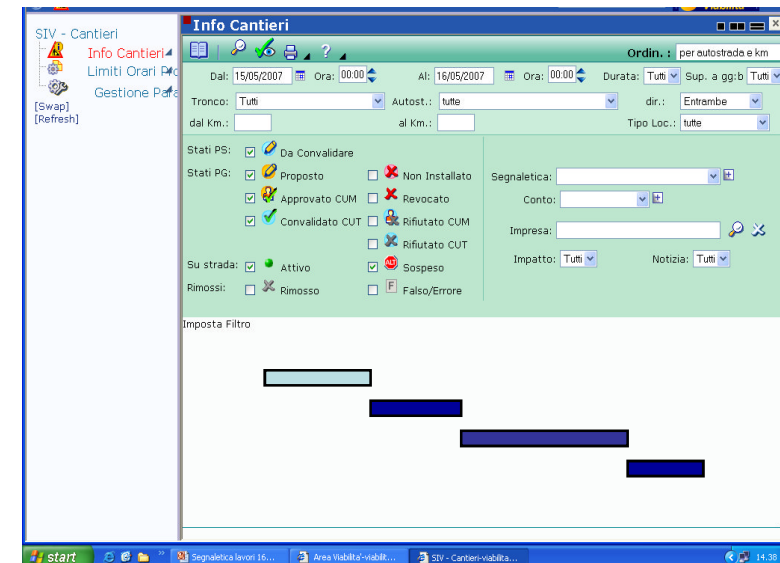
SIV - Cantieri
Info Cantieri
Limiti Orari Pr
Gestione Par
[Swap]
[Refresh]

Info Cantieri

Ordin.: per autostrada e km

Dal: 15/05/2007 Ora: 00:00 Al: 16/05/2007 Ora: 00:00 Durata: Tutti Sup. a gg:b Tutti

Tronco: Tutti Autost.: tutte dir.: Entrambe

dal Km.: al Km.: Tipo Loc.: tutte

Stati PS: Da Convalidare
Stati PG: Proposto Non Installato
Approvato CUM Revocato
Convalidato CUT Rifiutato CUM
Rifiutato CUT
Su strada: Attivo Sospeso
Rimossi: Rimosso Falso/Errore

Segnaletica:
Conto:
Impresa:
Impatto: Tutti Notizia: Tutti

Imposta Filtro

start Segnaletica lavori 16... Area Viabilita'-viabili... SIV - Cantieri-viabilita... 14.38